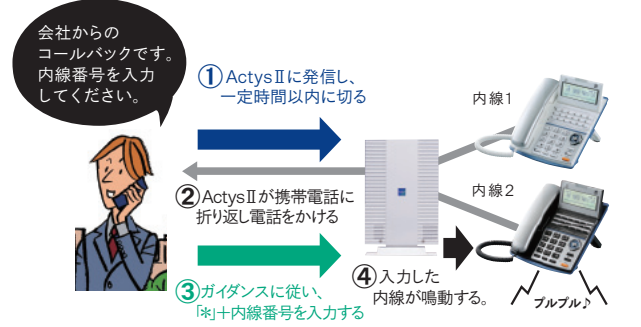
会社からのコールバックです。内線番号を入力してください。

①ActysⅡに発信し、一定時間以内に切る

内線1

②ActysⅡが携帯電話に折り返し電話をかける

内線2

③ガイダンスに従い、「*」+内線番号を入力する

④入力した内線が鳴動する。

プルプル♪